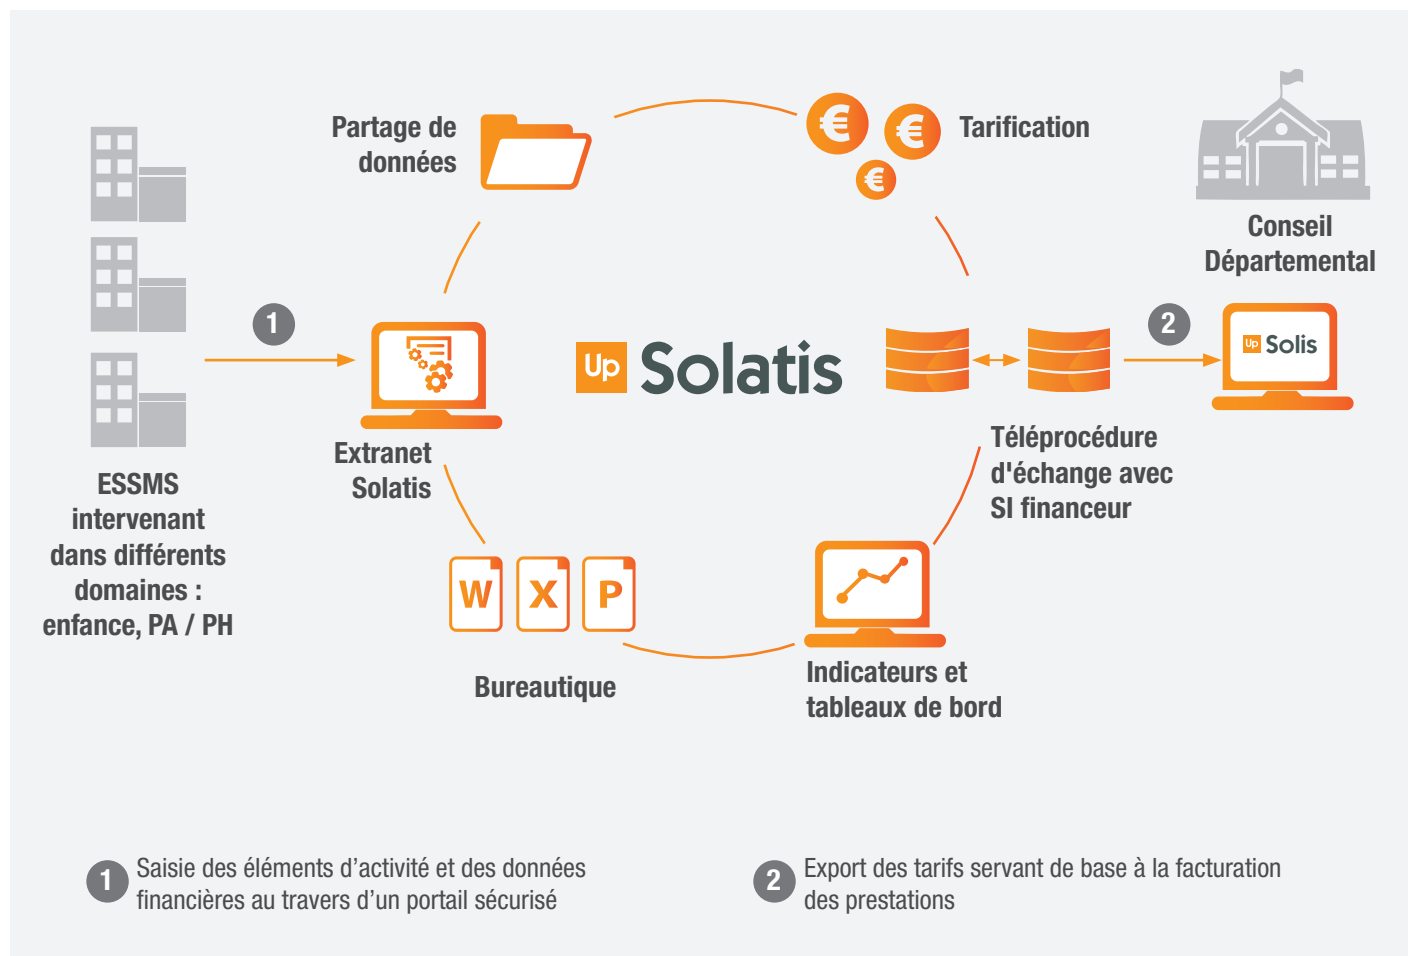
Partage de données

€ € €

Tarification

Conseil Départemental

1

Up Solatis

2

Up Solis

Extranet Solatis

ESSMS intervenant dans différents domaines : enfance, PA / PH

Téléprocédure d'échange avec SI financeur

W X P

Bureautique

Indicateurs et tableaux de bord

1 Saisie des éléments d'activité et des données financières au travers d'un portail sécurisé

2 Export des tarifs servant de base à la facturation des prestations